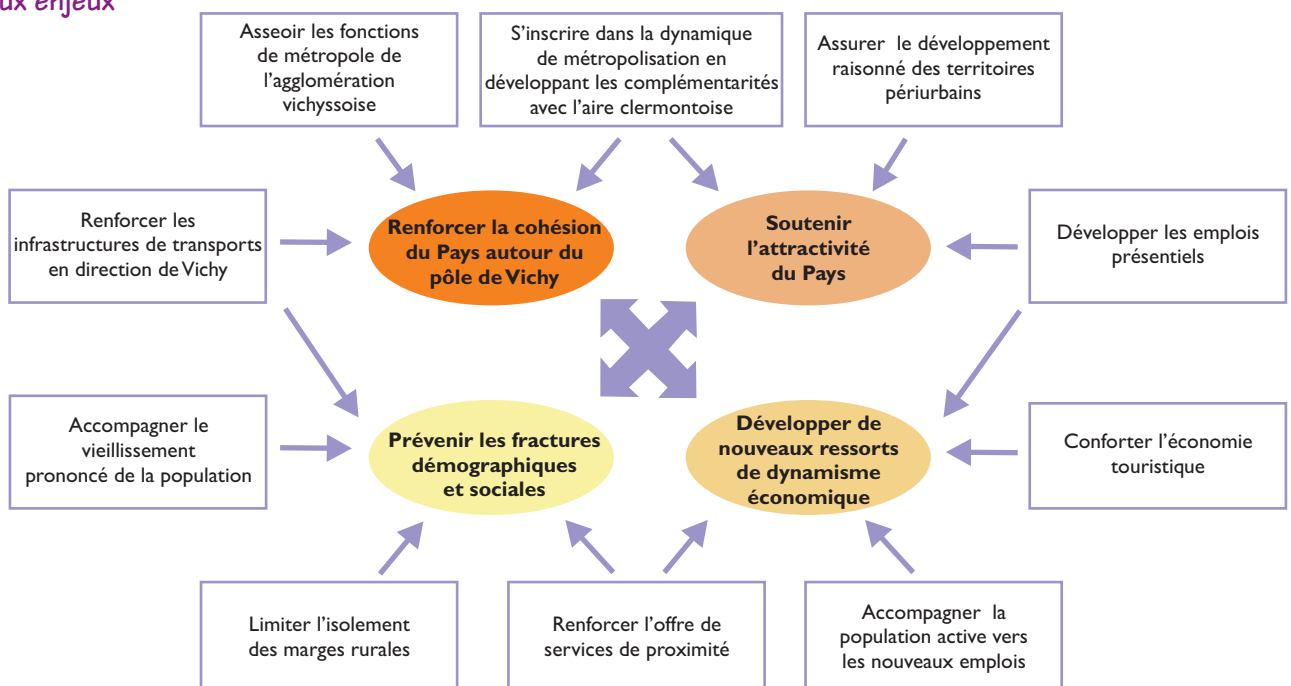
ux enjeux

Asseoir les fonctions de métropole de l'agglomération vichyssoise

S'inscrire dans la dynamique de métropolisation en développant les complémentarités avec l'aire clermontoise

Assurer le développement raisonné des territoires périurbains

Renforcer les infrastructures de transports en direction de Vichy

Renforcer la cohésion du Pays autour du pôle de Vichy

Soutenir l'attractivité du Pays

Développer les emplois présentiels

Accompagner le vieillissement prononcé de la population

Prévenir les fractures démographiques et sociales

Développer de nouveaux ressorts de dynamisme économique

Conforter l'économie touristique

Limiter l'isolement des marges rurales

Renforcer l'offre de services de proximité

Accompagner la population active vers les nouveaux emplois